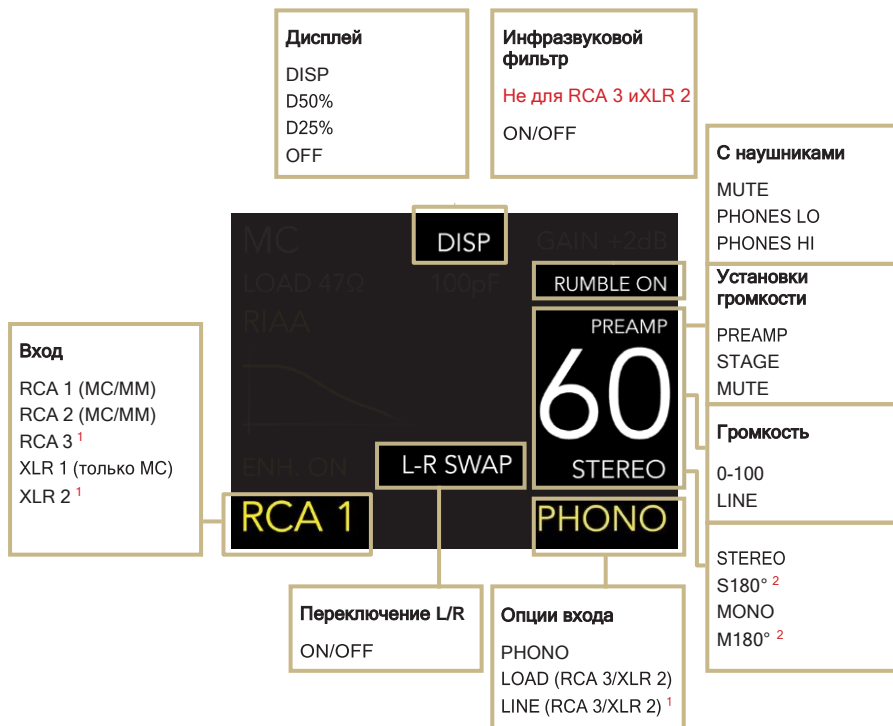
Дисплей

DISP
D50%
D25%
OFF

Инфразвуковой фильтр

Не для RCA 3 иXLR 2

ON/OFF

С наушниками

MUTE
PHONES LO
PHONES HI

Установки громкости

PREAMP
STAGE
MUTE

Громкость

0-100
LINE

STEREO
S180° $^2$
MONO
M180° $^2$

Вход

RCA 1 (MC/MM)
RCA 2 (MC/MM)
RCA 3 $^1$
XLR 1 (только MC)
XLR 2 $^1$

MC
LOAD 47Ω
RIAA
ENH. ON

DISP
GAIN +2dB
100pF
RUMBLE ON
PREAMP
60
STEREO
L-R SWAP
RCA 1
PHONO

Переключение L/R

ON/OFF

Опции входа

PHONO
LOAD (RCA 3/XLR 2)
LINE (RCA 3/XLR 2) $^1$